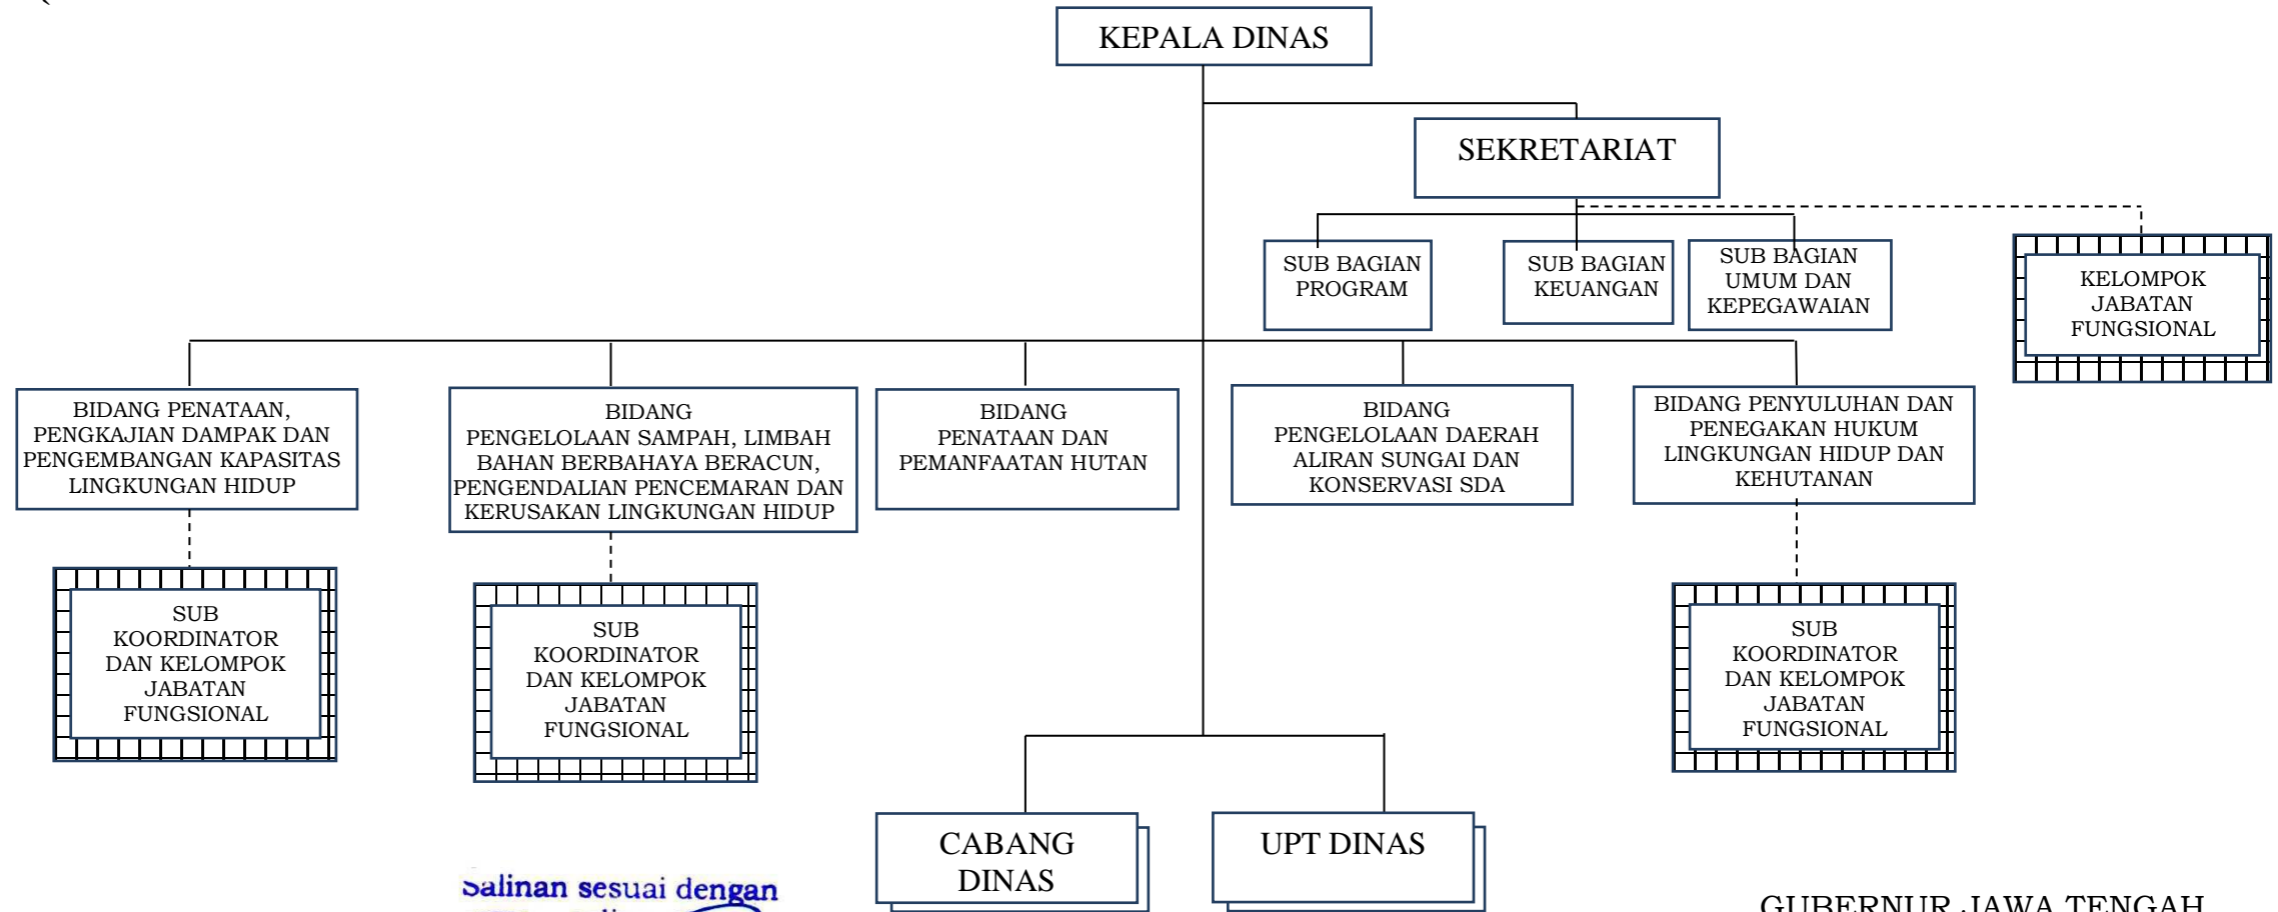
KEPALA DINAS

SEKRETARIAT

SUB BAGIAN PROGRAM

SUB BAGIAN KEUANGAN

SUB BAGIAN UMUM DAN KEPEGAWAIAN

KELOMPOK JABATAN FUNGSIONAL

BIDANG PENATAAN, PENGKAJIAN DAMPAK DAN PENGEMBANGAN KAPASITAS LINGKUNGAN HIDUP

BIDANG PENGELOLAAN SAMPAH, LIMBAH BAHAN BERBAHAYA BERACUN, PENGENDALIAN PENCEMARAN DAN KERUSAKAN LINGKUNGAN HIDUP

BIDANG PENATAAN DAN PEMANFAATAN HUTAN

BIDANG PENGELOLAAN DAERAH ALIRAN SUNGAI DAN KONSERVASI SDA

BIDANG PENYULUHAN DAN PENEGAKAN HUKUM LINGKUNGAN HIDUP DAN KEHUTANAN

SUB KOORDINATOR DAN KELOMPOK JABATAN FUNGSIONAL

SUB KOORDINATOR DAN KELOMPOK JABATAN FUNGSIONAL

SUB KOORDINATOR DAN KELOMPOK JABATAN FUNGSIONAL

CABANG DINAS

UPT DINAS

Salinan sesuai dengan

GUBERNUR JAWA TENGAH